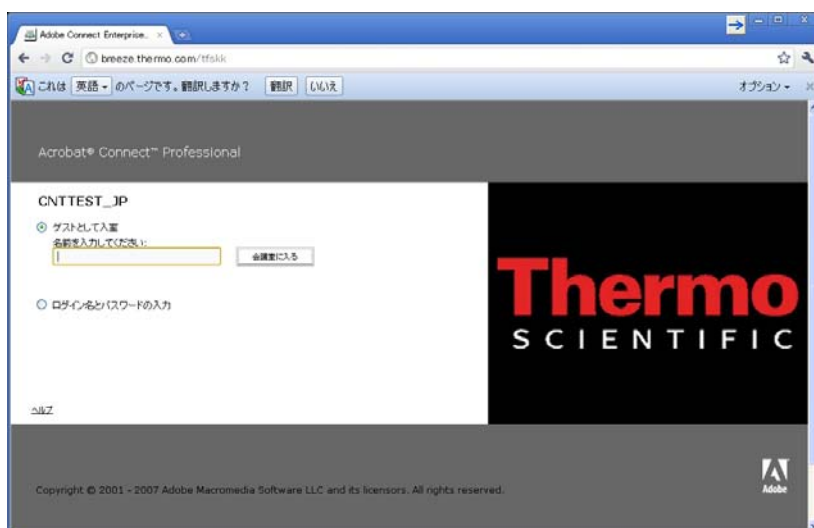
Adobe Connect Enterprise... ×

breeze.thermo.com/tfskk

これは 英語 のページです。翻訳しますか？ 翻訳 いいえ

オプション

Acrobat® Connect™ Professional

CNTTEST_JP

ゲストとして入室

名前を入力してください:

会議室に入る

ログイン名とパスワードの入力

ヘルプ

Thermo

SCIENTIFIC

Copyright © 2001 - 2007 Adobe Macromedia Software LLC and its licensors. All rights reserved.

Adobe